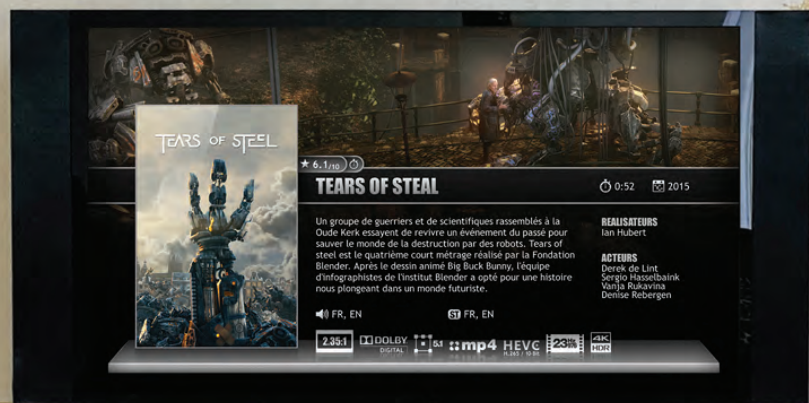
TEARS OF STEEL

★ 6.1/10

TEARS OF STEAL

0:52

2015

Un groupe de guerriers et de scientifiques rassemblés à la Oude Kerk essayent de revivre un événement du passé pour sauver le monde de la destruction par des robots. Tears of steel est le quatrième court métrage réalisé par la Fondation Blender. Après le dessin animé Big Buck Bunny, l'équipe d'infographistes de l'institut Blender a opté pour une histoire nous plongeant dans un monde futuriste.

REALISATEURS
Ian Hubert

ACTEURS
Derek de Lint
Sergio Hasselbaink
Vanja Rukavina
Denise Rebergen

FR, EN

ST FR, EN

2.35:1

DOLBY DIGITAL

5.1

mp4

HEVC H.265 / 10 Bit

23%

4K HDR